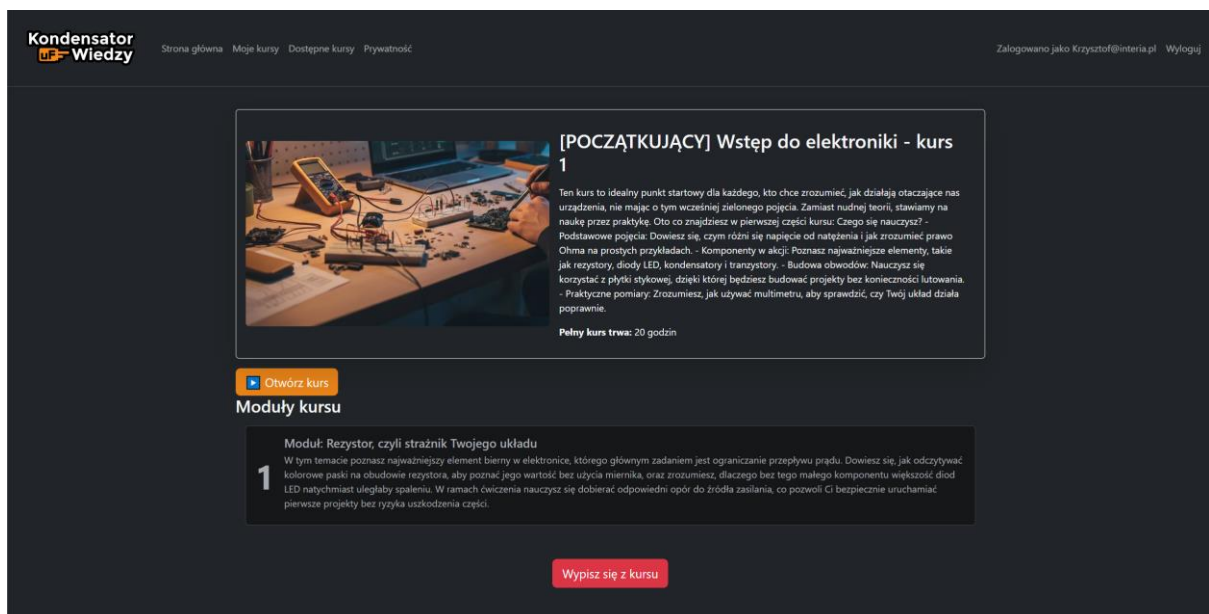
Kondensator
uF Wiedzy

Strona główna Moje kursy Dostępne kursy Prywatność

Zalogowano jako Krzysztof@interia.pl Wyloguj

[POCZĄTKUJĄCY] Wstęp do elektroniki - kurs 1

Ten kurs to idealny punkt startowy dla każdego, kto chce zrozumieć, jak działają otaczające nas urządzenia, nie mając o tym wcześniej zielonego pojęcia. Zamiast nudnej teorii, stawiamy na naukę przez praktykę. Oto co znajdziesz w pierwszej części kursu: Czego się nauczysz? - Podstawowe pojęcia: Dowiesz się, czym różni się napięcie od natężenia i jak zrozumieć prawo Ohma na prostych przykładach. - Komponenty w akcji: Poznasz najważniejsze elementy, takie jak rezystory, diody LED, kondensatory i tranzystory. - Budowa obwodów: Nauczysz się korzystać z płytki stykowej, dzięki której będziesz budować projekty bez konieczności lutowania. - Praktyczne pomiary: Zrozumiesz, jak używać multimetru, aby sprawdzić, czy Twój układ działa poprawnie.

Pełny kurs trwa: 20 godzin

Otwórz kurs

Moduły kursu

1

Moduł: Rezystor, czyli strażnik Twojego układu

W tym temacie poznasz najważniejszy element bierny w elektronice, którego głównym zadaniem jest ograniczanie przepływu prądu. Dowiesz się, jak odczytywać kolorowe paski na obudowie rezystora, aby poznać jego wartość bez użycia miernika, oraz zrozumiesz, dlaczego bez tego małego komponentu większość diod LED natychmiast uległaby spaleniu. W ramach ćwiczenia nauczysz się dobierać odpowiedni opór do źródła zasilania, co pozwoli Ci bezpiecznie uruchamiać pierwsze projekty bez ryzyka uszkodzenia części.

Wypisz się z kursu